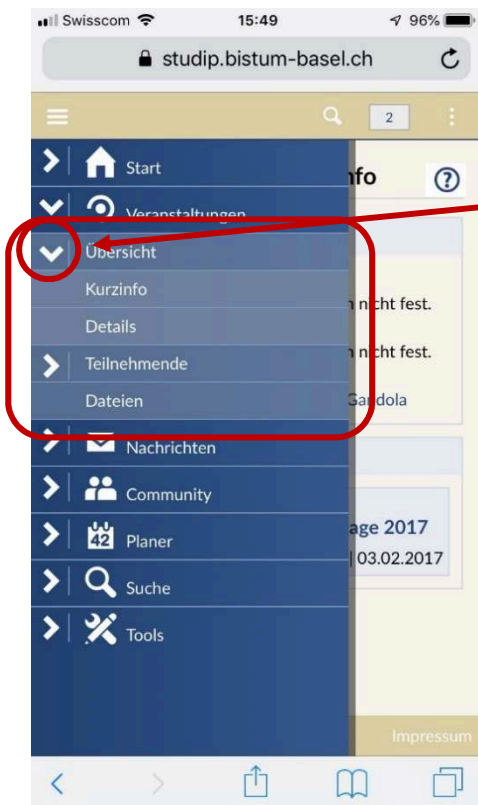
Swisscom 15:49 96%

studip.bistum-basel.ch

2

Start

Veranstaltungen

Übersicht

Kurzinfo

Details

Teilnehmende

Dateien

Nachrichten

Community

42 Planer

Suche

Tools

nfo

n nicht fest.

n nicht fest.

Gandola

age 2017

| 03.02.2017

Impressum